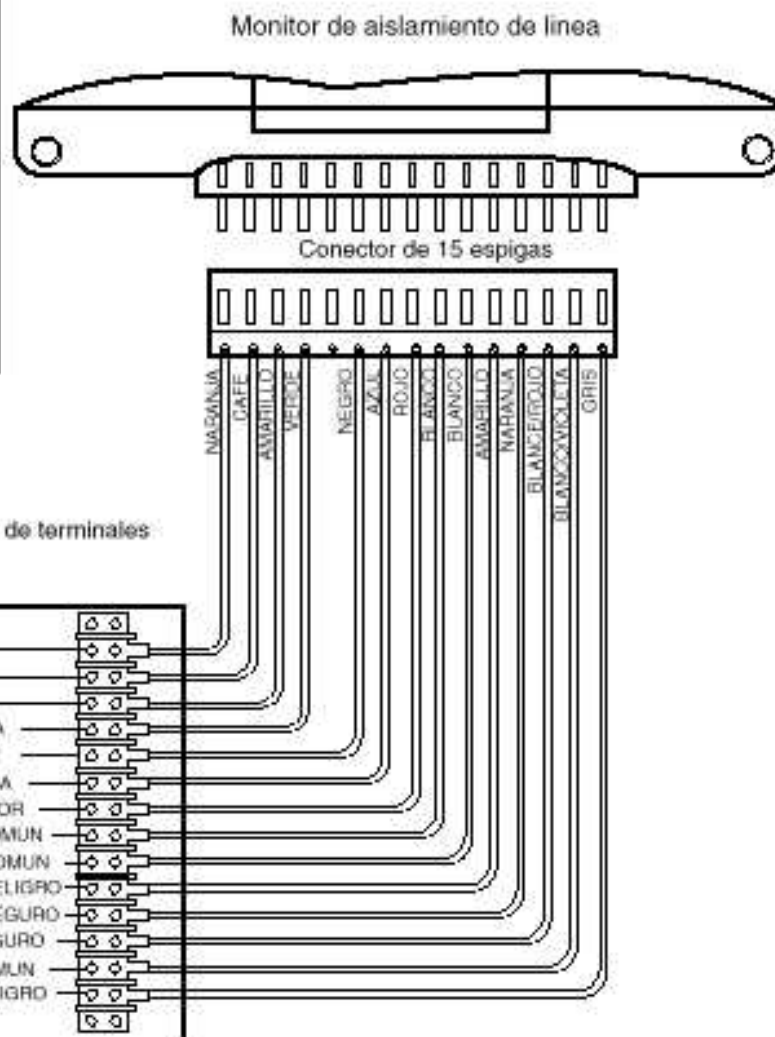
Monitor de aislamiento de linea

Conector de 15 espigas

NARANJA
CAFE
AMARILLO
VERDE
NEGRO
AZUL
ROJO
BLANCO
BLANCO
AMARILLO
NARANJA
BLANCO/ROJO
BLANCO/VIOLETA
GRIS

de terminales

A
A
OR
MUN
OMUN
ELIGRO
EGURO
GURO
MUN
IGRO